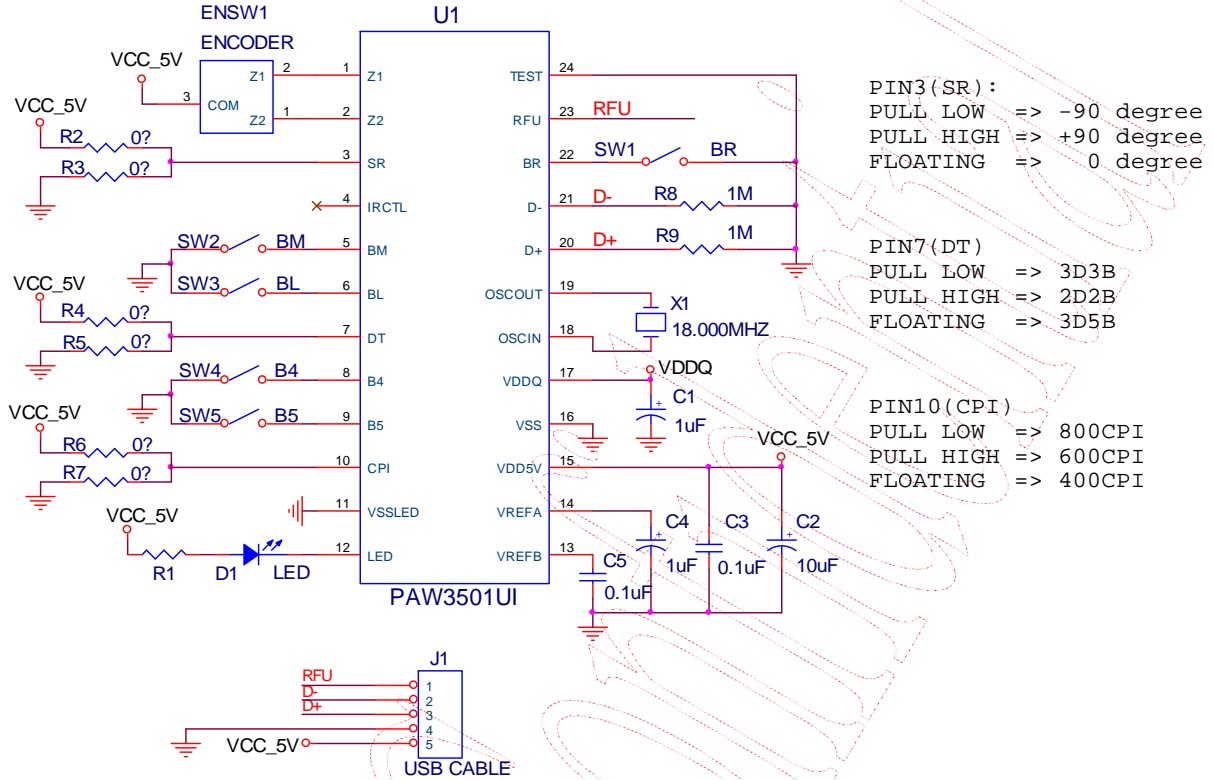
ENSW1
ENCODER
U1
VCC_5V
Z1 2
Z2 1
3 COM
1 Z1
2 Z2
VCC_5V
R2 0?
R3 0?
3 SR
4 IRCTL
SW2 BM
5 BM
VCC_5V
SW3 BL
6 BL
R4 0?
7 DT
R5 0?
SW4 B4
8 B4
VCC_5V
SW5 B5
9 B5
R6 0?
10 CPI
R7 0?
11 VSSLED
VCC_5V
12 LED
R1 D1 LED
PAW3501UI
TEST 24
RFU 23 RFU
BR 22 SW1 BR
D- 21 D- R8 1M
D+ 20 D+ R9 1M
OSCOUT 19
X1
18.000MHZ
OSCIN 18
VDDQ 17 VDDQ
C1
1uF
VSS 16
VCC_5V
VDD5V 15
VREFA 14
C4 C3 C2
VREFB 13
C5
1uF 0.1uF 10uF
0.1uF
PIN3(SR):
PULL LOW => -90 degree
PULL HIGH => +90 degree
FLOATING => 0 degree
PIN7(DT)
PULL LOW => 3D3B
PULL HIGH => 2D2B
FLOATING => 3D5B
PIN10(CPI)
PULL LOW => 800CPI
PULL HIGH => 600CPI
FLOATING => 400CPI
J1
RFU 1
D- 2
D+ 3
4
VCC_5V 5
USB CABLE